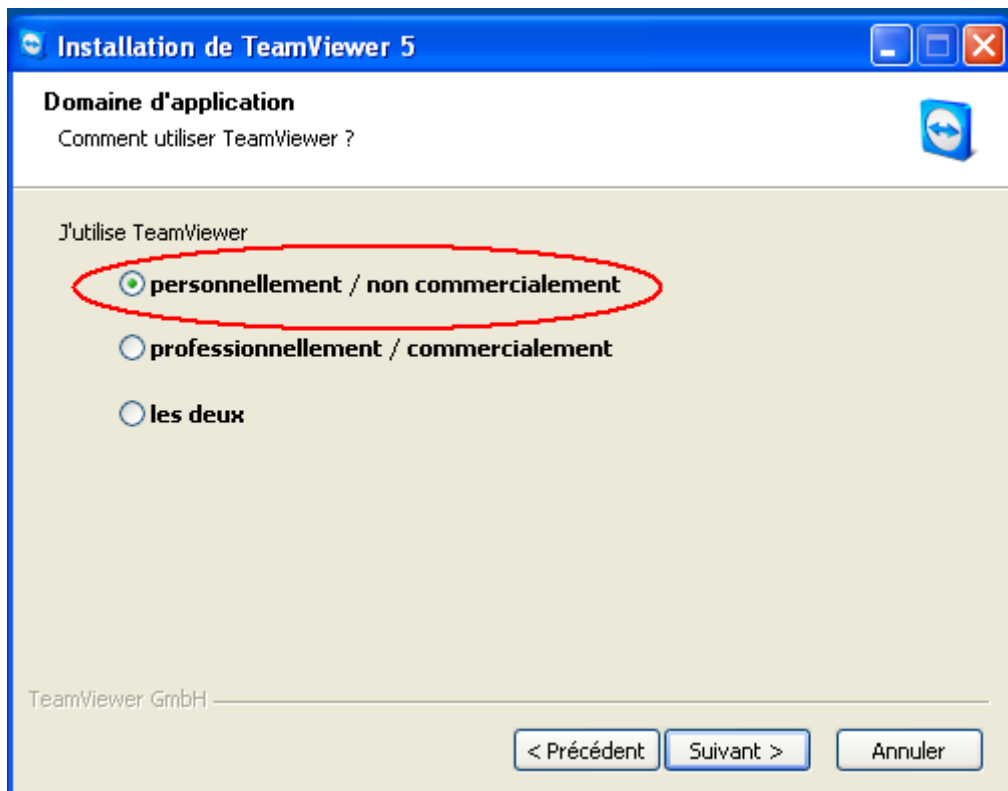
Installation de TeamViewer 5

Domaine d'application

Comment utiliser TeamViewer ?

J'utilise TeamViewer

personnellement / non commercialement

professionnellement / commercialement

les deux

TeamViewer GmbH

< Précédent

Suivant >

Annuler